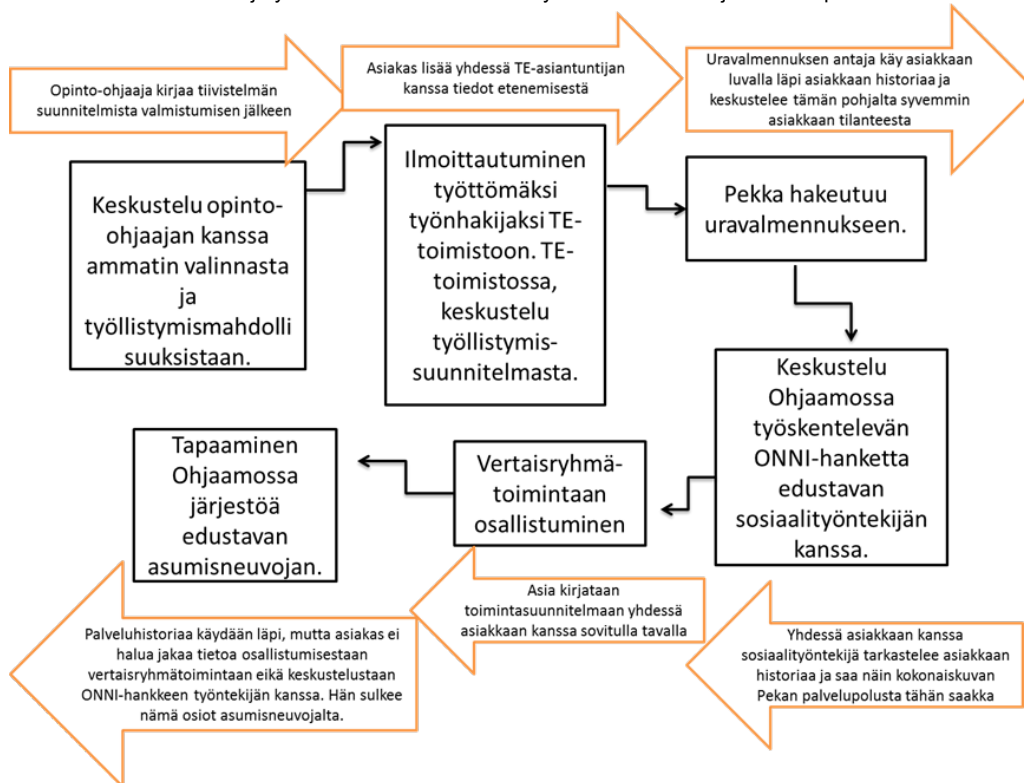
Opinto-ohjaaja kirjaa tiivistelmän suunnitelmista valmistumisen jälkeen

Asiakas lisää yhdessä TE-asiantuntijan kanssa tiedot etenemisestä

Uravalmennuksen antaja käy asiakkaan luvalla läpi asiakkaan historiaa ja keskustelee tämän pohjalta syvemmin asiakkaan tilanteesta

Keskustelu opinto-ohjaajan kanssa ammatin valinnasta ja työllistymismahdollisuuksistaan.

Ilmoittautuminen työttömäksi työnhakijaksi TE-toimistoon. TE-toimistossa, keskustelu työllistymis-suunnitelmasta.

Pekka hakeutuu uravalmennukseen.

Keskustelu Ohjaamossa työskentelevän ONNI-hanketta edustavan sosiaalityöntekijän kanssa.

Vertaisryhmä-toimintaan osallistuminen

Tapaaminen Ohjaamossa järjestöä edustavan asumisneuvojan.

Palveluhistoriaa käydään läpi, mutta asiakas ei halua jakaa tietoa osallistumisestaan vertaisryhmätoimintaan eikä keskustelustaan ONNI-hankkeen työntekijän kanssa. Hän sulkee nämä osiot asumisneuvojalta.

Asia kirjataan toimintasuunnitelmaan yhdessä asiakkaan kanssa sovitulla tavalla

Yhdessä asiakkaan kanssa sosiaalityöntekijä tarkastelee asiakkaan historiaa ja saa näin kokonaiskuvan Pekan palvelupolusta tähän saakka